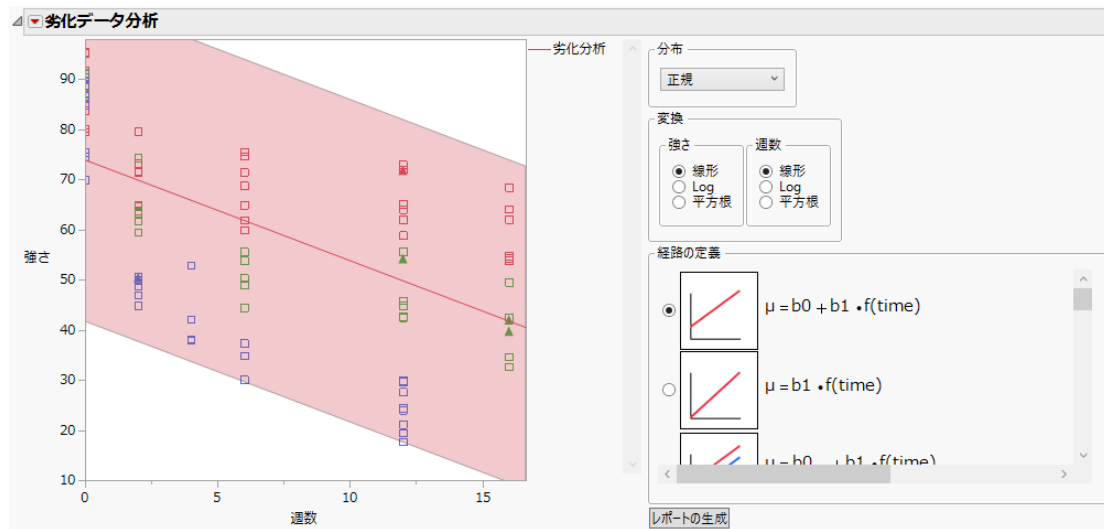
劣化データ分析

劣化分析

90
80
70
60
50
40
30
20
10

強さ

0
5
10
15

週数

分布
正規

変換
強さ
線形
Log
平方根

週数
線形
Log
平方根

経路の定義
$\mu = b0 + b1 \cdot f(time)$
$\mu = b1 \cdot f(time)$
$\mu = b0$ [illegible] $+ b1 \cdot f(time)$

レポートの生成